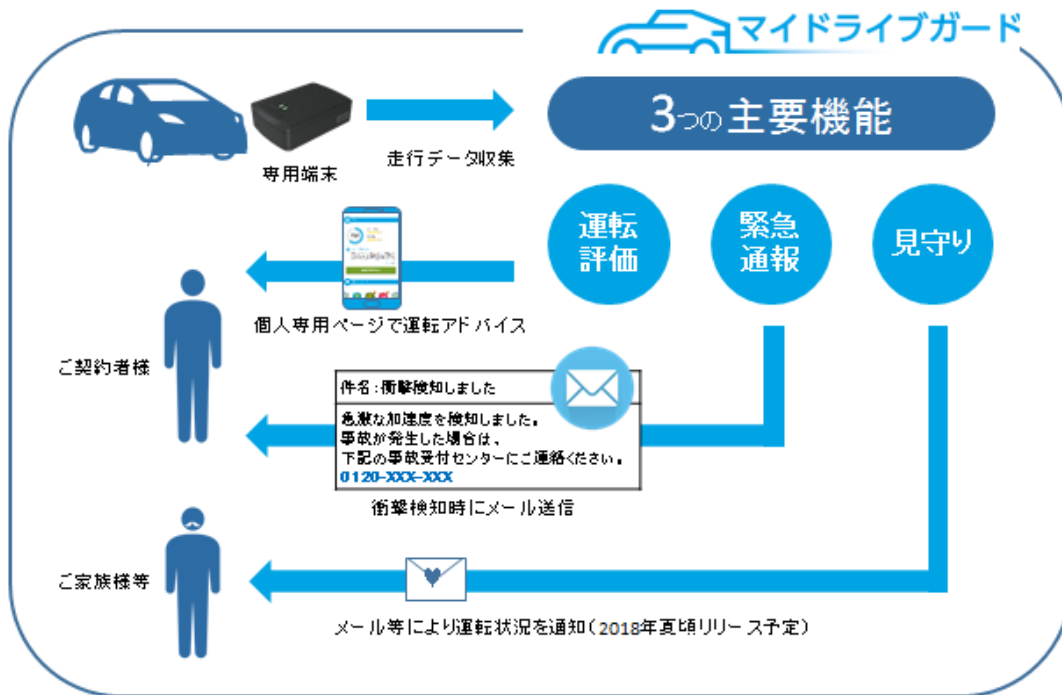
マイドライブガード

3つの主要機能

専用端末

走行データ収集

運転評価

緊急通報

見守り

個人専用ページで運転アドバイス

ご契約者様

件名：衝撃検知しました

急激な加速度を検知しました。
事故が発生した場合は、
下記の事故受付センターにご連絡ください。
0120-XXX-XXX

衝撃検知時にメール送信

ご家族様等

メール等により運転状況を通知（2018年夏頃リリース予定）